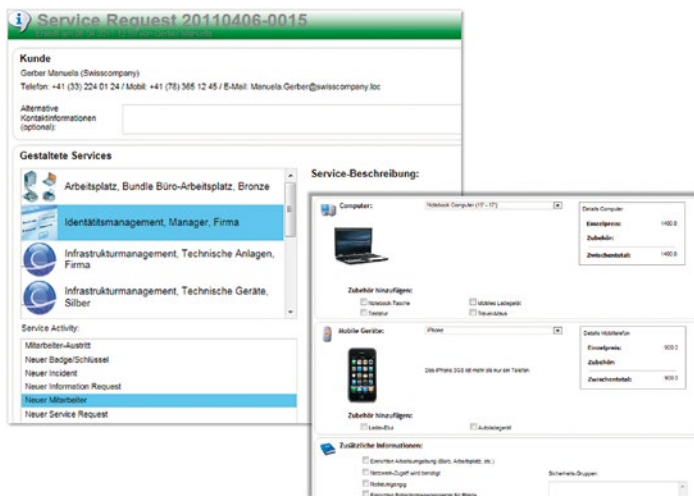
Service Request 20110406-0015

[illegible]

Kunde

Gerber Manuela (Swisscompany)

Telefon: +41 (33) 224 01 24 / Mobil: +41 (78) 365 12 45 / E-Mail: Manuela.Gerber@swisscompany.loc

Alternative Kontaktinformationen (optional):

Gestaltete Services

Arbeitsplatz, Bundle Büro-Arbeitsplatz, Bronze

Identitätsmanagement, Manager, Firma

Infrastrukturmanagement, Technische Anlagen, Firma

Infrastrukturmanagement, Technische Geräte, Silber

Service Activity:

Mitarbeiter-Austritt

Neuer Badge/Schlüssel

Neuer Incident

Neuer Information Request

Neuer Mitarbeiter

Neuer Service Request

Service-Beschreibung:

Computer:

Notebook Computer (15" - 17")

Details Computer

Einzelpreis: 1480.0

Zubehör:

Zwischentotal: 1480.0

Zubehör hinzufügen:

Notebook Tasche

Mobiles Ladegerät

Tastatur

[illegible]

Mobile Geräte:

iPhone

Details Mobiltelefon

Einzelpreis: 900.0

Zubehör:

Zwischentotal: 900.0

Das iPhone 3GS ist mehr als nur ein Telefon

Zubehör hinzufügen:

Leder-Etui

Autoladegerät

Zusätzliche Informationen:

Einrichten Arbeitsumgebung (Büro, Arbeitsplatz, etc.)

Netzwerk-Zugriff wird benötigt

Sicherheits-Gruppen

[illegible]

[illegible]